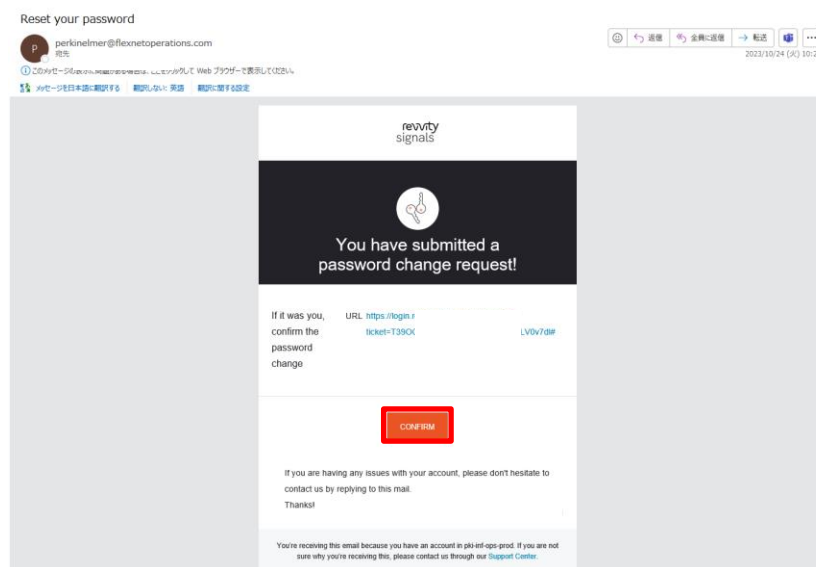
Reset your password

P perkinelmer@flexnetoperations.com
宛先

返信 全員に返信 転送 ...
2023/10/24 (火) 10:2

ⓘ このメッセージの表示に問題がある場合は、ここをクリックして Web ブラウザーで表示してください。

メッセージを日本語に翻訳する | 翻訳しない: 英語 | 翻訳に関する設定

revvity
signals

You have submitted a password change request!

If it was you, confirm the password change

URL https://login.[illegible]
ticket=T39O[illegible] LV0v7di#

CONFIRM

If you are having any issues with your account, please don't hesitate to contact us by replying to this mail.
Thanks!

You're receiving this email because you have an account in pki-inf-ops-prod. If you are not sure why you're receiving this, please contact us through our Support Center.